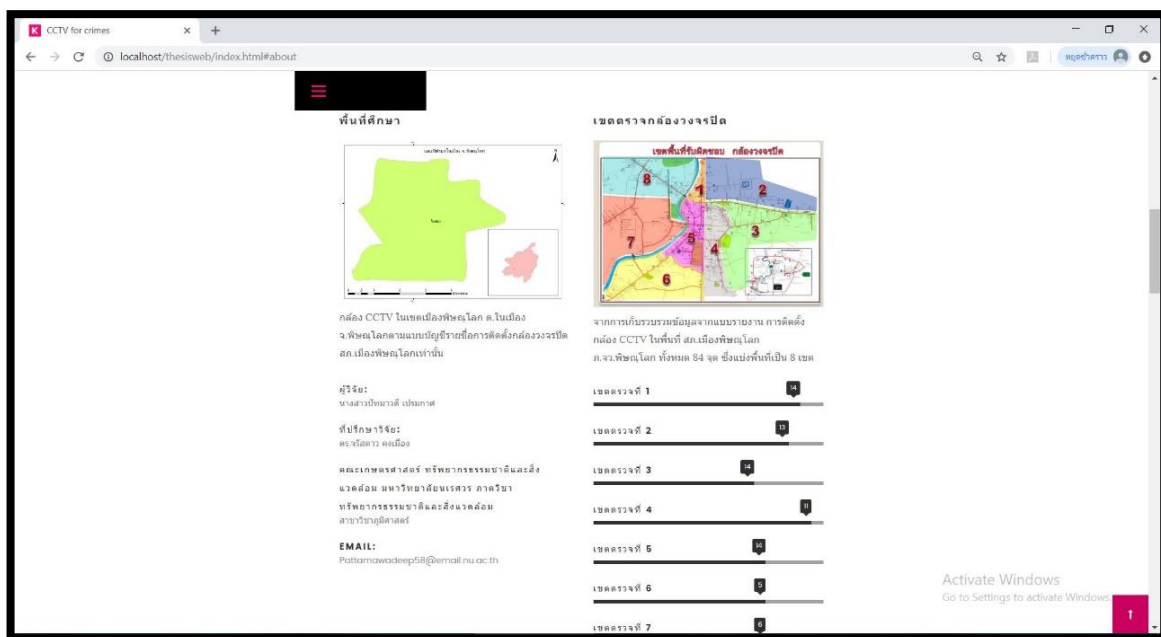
CCTV for crimes
localhost/thesisweb/index.html#about
หยุดชำคาว

พื้นที่ศึกษา

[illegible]

กล้อง CCTV ในเขตเมืองพิษณุโลก ต.ในเมือง จ.พิษณุโลกตามแบบบัญชีรายชื่อการติดตั้งกล้องวงจรปิด สภ.เมืองพิษณุโลกเท่านั้น

ผู้วิจัย:
นางสาวปัทมาวดี เปรมกาศ

ที่ปรึกษาวิจัย:
ดร.จรัสดาว คงเมือง

คณะเกษตรศาสตร์ ทรัพยากรธรรมชาติและสิ่งแวดล้อม มหาวิทยาลัยนเรศวร ภาควิชาทรัพยากรธรรมชาติและสิ่งแวดล้อม
สาขาวิชาภูมิศาสตร์

EMAIL:
Pattamawadeep58@email.nu.ac.th

เขตตรวจกล้องวงจรปิด

เขตพื้นที่รับผิดชอบ กล้องวงจรปิด
8 1 2 3 7 5 4 6

จากการเก็บรวบรวมข้อมูลจากแบบรายงาน การติดตั้งกล้อง CCTV ในพื้นที่ สภ.เมืองพิษณุโลก ภ.จว.พิษณุโลก ทั้งหมด 84 จุด ซึ่งแบ่งพื้นที่เป็น 8 เขต

เขตตรวจที่ 1 14
เขตตรวจที่ 2 13
เขตตรวจที่ 3 14
เขตตรวจที่ 4 11
เขตตรวจที่ 5 14
เขตตรวจที่ 6 5
เขตตรวจที่ 7 6

Activate Windows
Go to Settings to activate Windows.